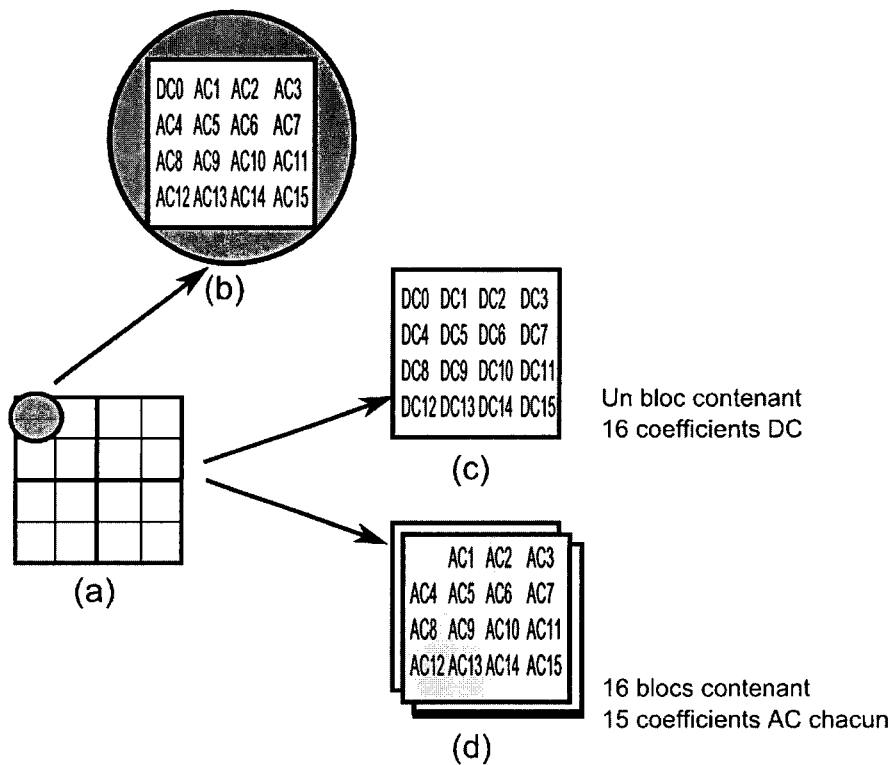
| DC0 | AC1 | AC2 | AC3 |
|---|---|---|---|
| AC4 | AC5 | AC6 | AC7 |
| AC8 | AC9 | AC10 | AC11 |
| AC12 | AC13 | AC14 | AC15 |

(b)

| DC0 | DC1 | DC2 | DC3 |
|---|---|---|---|
| DC4 | DC5 | DC6 | DC7 |
| DC8 | DC9 | DC10 | DC11 |
| DC12 | DC13 | DC14 | DC15 |

Un bloc contenant 16 coefficients DC

(c)

(a)

| | AC1 | AC2 | AC3 |
|---|---|---|---|
| AC4 | AC5 | AC6 | AC7 |
| AC8 | AC9 | AC10 | AC11 |
| AC12 | AC13 | AC14 | AC15 |

16 blocs contenant 15 coefficients AC chacun

(d)